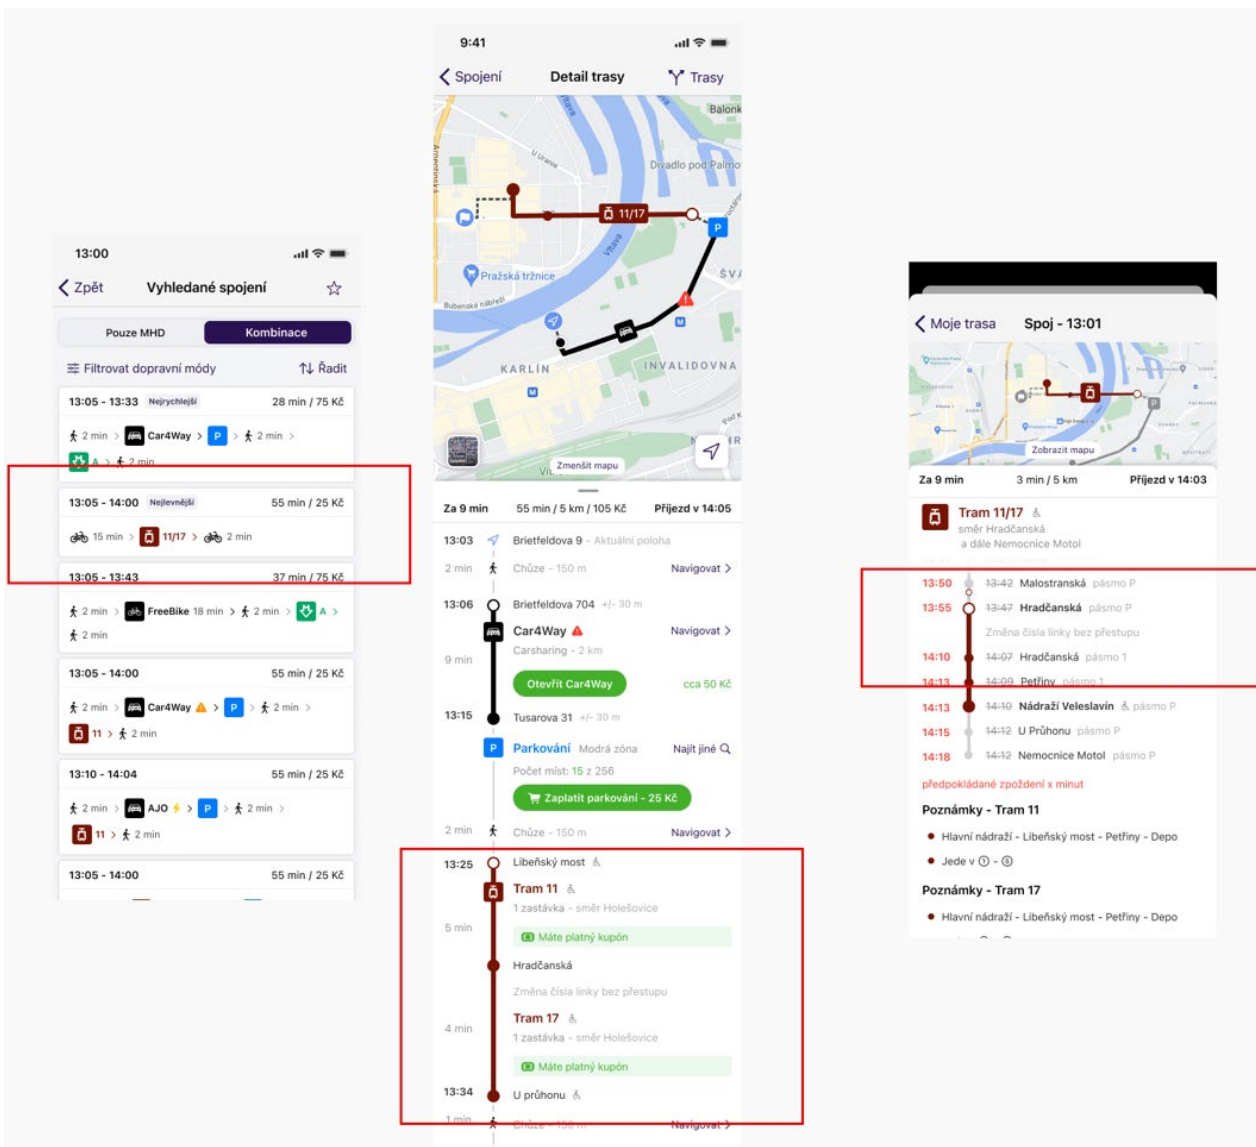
13:00

Zpět Vyhledané spojení

Pouze MHD Kombinace

Filtrovat dopravní módy Řadit

13:05 - 13:33 Nejrychlejší 28 min / 75 Kč

2 min > Car4Way > P > 2 min >

A > 2 min

13:05 - 14:00 Nejlevnější 55 min / 25 Kč

15 min > 11/17 > 2 min

13:05 - 13:43 37 min / 75 Kč

2 min > FreeBike 18 min > 2 min > A >

2 min

13:05 - 14:00 55 min / 25 Kč

2 min > Car4Way > P > 2 min >

11 > 2 min

13:10 - 14:04 55 min / 25 Kč

2 min > AJO > P > 2 min >

11 > 2 min

13:05 - 14:00 55 min / 25 Kč

9:41

Spojení Detail trasy Trasy

Balonk

Divadlo pod Palmo

11/17

P

Pražská tržnice

KARLÍN

INVALIDOVNA

Zmenšit mapu

Za 9 min 55 min / 5 km / 105 Kč Příjezd v 14:05

13:03 Brietfeldova 9 - Aktuální poloha

2 min Chůze - 150 m Navigovat >

13:06 Brietfeldova 704 +/- 30 m

Car4Way Navigovat >

9 min Carsharing - 2 km

Otevřít Car4Way cca 50 Kč

13:15 Tusarova 31 +/- 30 m

Parkování Modrá zóna Najít jiné

Počet míst: 15 z 256

Zaplatit parkování - 25 Kč

2 min Chůze - 150 m Navigovat >

13:25 Libeňský most

Tram 11

1 zastávka - směr Holešovice

5 min Máte platný kupón

Hradčanská

Změna čísla linky bez přestupu

Tram 17

4 min 1 zastávka - směr Holešovice

Máte platný kupón

13:34 U průhonu

1 min Chůze - 150 m Navigovat >

Moje trasa Spoj - 13:01

Zobrazit mapu

Za 9 min 3 min / 5 km Příjezd v 14:03

Tram 11/17

směr Hradčanská

a dále Nemocnice Motol

13:50 13:42 Malostranská pásmo P

13:55 13:47 Hradčanská pásmo P

Změna čísla linky bez přestupu

14:10 14:07 Hradčanská pásmo 1

14:13 14:09 Petřiny pásmo 1

14:13 14:10 Nádraží Veleslavín pásmo P

14:15 14:12 U Průhonu pásmo P

14:18 14:12 Nemocnice Motol pásmo P

předpokládané zpoždění x minut

Poznámky - Tram 11

Hlavní nádraží - Libeňský most - Petřiny - Depo

Jede v ① - ⑤

Poznámky - Tram 17

Hlavní nádraží - Libeňský most - Petřiny - Depo